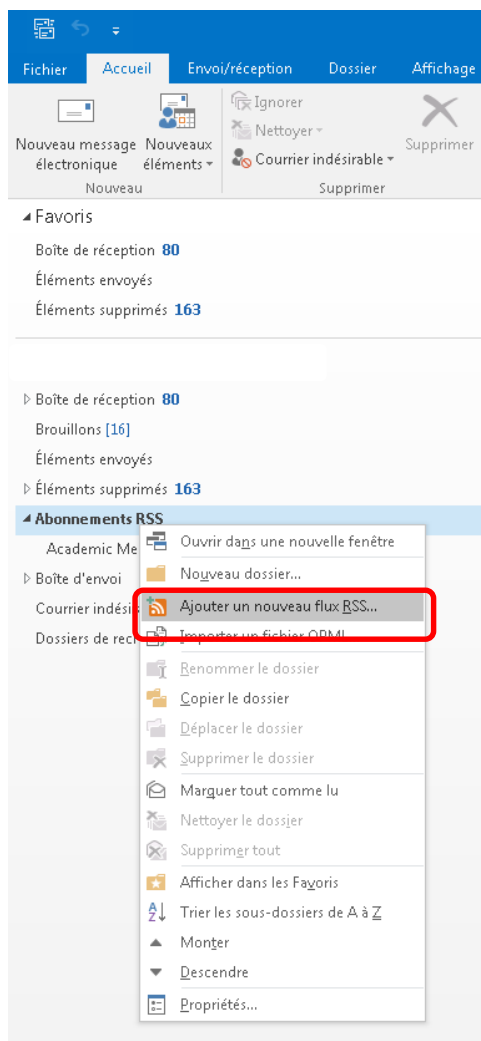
Fichier Accueil Envoi/réception Dossier Affichage

Nouveau message électronique
Nouveaux éléments
Nouveau

Ignorer
Nettoyer
Courrier indésirable
Supprimer
Supprimer

Favoris
Boîte de réception 80
Éléments envoyés
Éléments supprimés 163

Boîte de réception 80
Brouillons [16]
Éléments envoyés
Éléments supprimés 163
Abonnements RSS
Academic Me
Boîte d'envoi
Courrier indési
Dossiers de rec

Ouvrir dans une nouvelle fenêtre
Nouveau dossier...
Ajouter un nouveau flux RSS...
Importer un fichier OPML
Renommer le dossier
Copier le dossier
Déplacer le dossier
Supprimer le dossier
Marquer tout comme lu
Nettoyer le dossier
Supprimer tout
Afficher dans les Favoris
Trier les sous-dossiers de A à Z
Monter
Descendre
Propriétés...